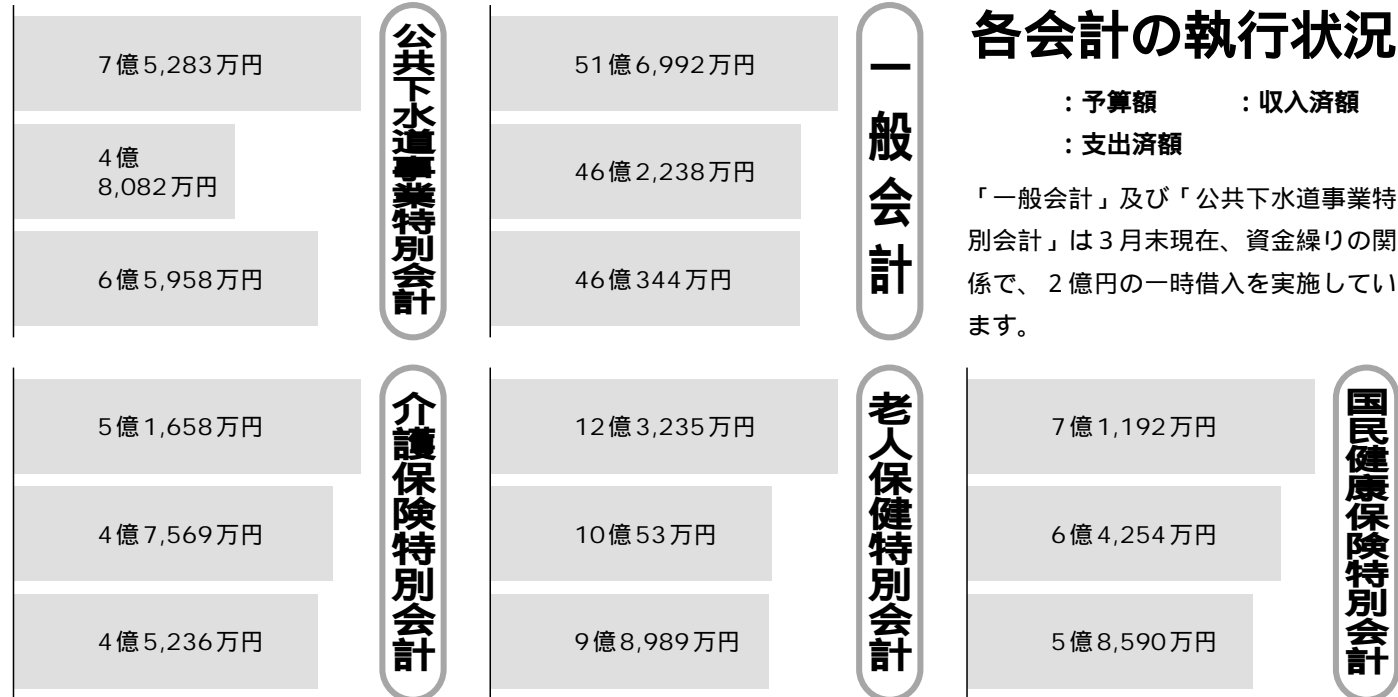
各会計の執行状況

：予算額　　：収入済額
：支出済額

「一般会計」及び「公共下水道事業特別会計」は3月末現在、資金繰りの関係で、２億円の一時借入を実施しています。

一般会計

51億6,992万円

46億2,238万円

46億344万円

公共下水道事業特別会計

7億5,283万円

4億8,082万円

6億5,958万円

国民健康保険特別会計

7億1,192万円

6億4,254万円

5億8,590万円

老人保健特別会計

12億3,235万円

10億53万円

9億8,989万円

介護保険特別会計

5億1,658万円

4億7,569万円

4億5,236万円